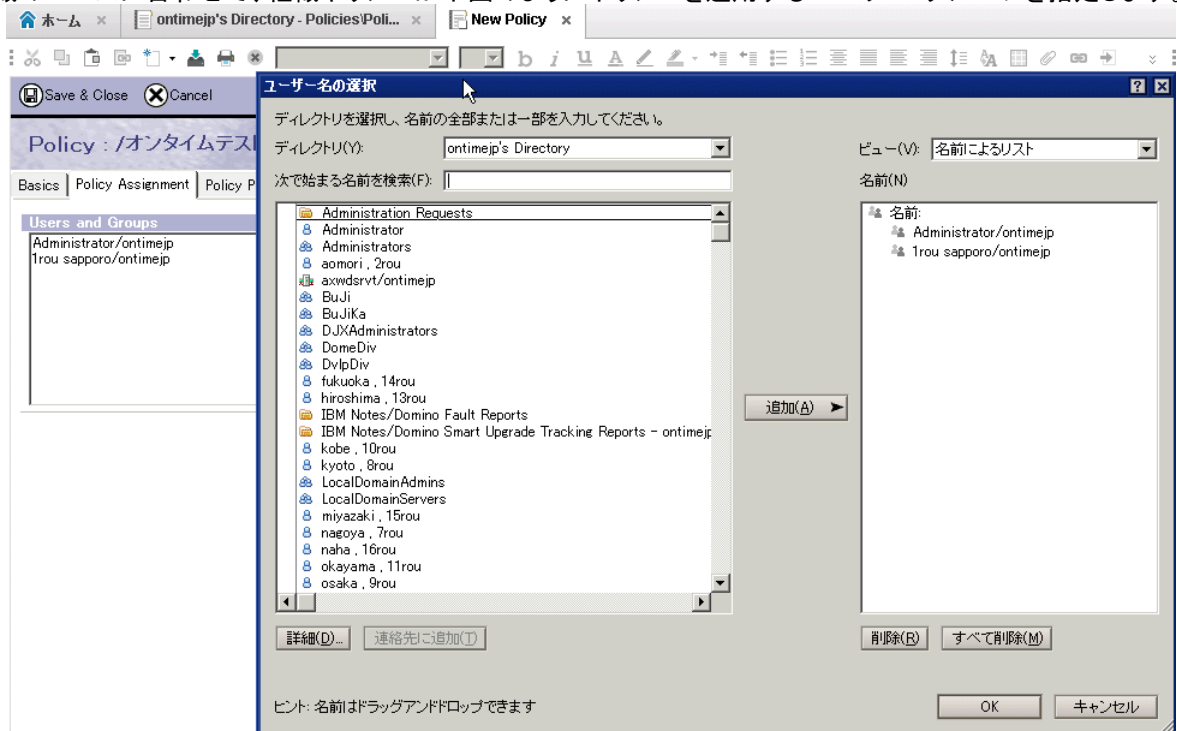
ホーム ×
ontimejp's Directory - Policies\Poli... ×
New Policy ×

Save & Close
Cancel

Policy : /オンタイムテスト

Basics | Policy Assignment | Policy P

Users and Groups
Administrator/ontimejp
1rou sapporo/ontimejp

ユーザー名の選択

ディレクトリを選択し、名前の全部または一部を入力してください。

ディレクトリ(Y): ontimejp's Directory

次で始まる名前を検索(F):

Administration Requests
Administrator
Administrators
aomori , 2rou
axwdsrvt/ontimejp
BuJi
BuJiKa
DJXAdministrators
DomeDiv
DvlpDiv
fukuoka , 14rou
hiroshima , 13rou
IBM Notes/Domino Fault Reports
IBM Notes/Domino Smart Upgrade Tracking Reports - ontimejp
kobe , 10rou
kyoto , 8rou
LocalDomainAdmins
LocalDomainServers
miyazaki , 15rou
nagoya , 7rou
naha , 16rou
okayama , 11rou
osaka , 9rou

詳細(D)...
連絡先に追加(T)

追加(A)

ビュー(V): 名前によるリスト

名前(N)

名前:
Administrator/ontimejp
1rou sapporo/ontimejp

削除(R)
すべて削除(M)

ヒント: 名前はドラッグアンドドロップできます

OK
キャンセル